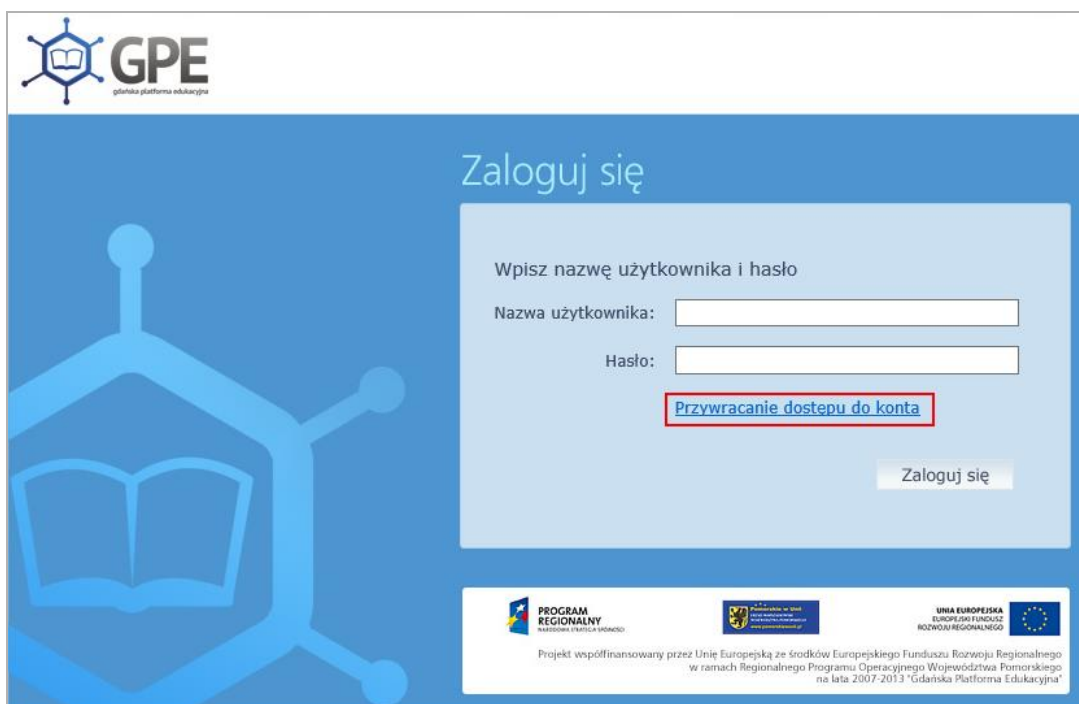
GPE
gdańska platforma edukacyjna

Zaloguj się

Wpisz nazwę użytkownika i hasło

Nazwa użytkownika:

Hasło:

Przywracanie dostępu do konta

Zaloguj się

PROGRAM REGIONALNY
NARODOWA STRATEGIA SPÓJNOŚCI

Pomorskie w Unii
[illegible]

UNIA EUROPEJSKA
EUROPEJSKI FUNDUSZ ROZWOJU REGIONALNEGO

Projekt współfinansowany przez Unię Europejską ze środków Europejskiego Funduszu Rozwoju Regionalnego w ramach Regionalnego Programu Operacyjnego Województwa Pomorskiego na lata 2007-2013 "Gdańska Platforma Edukacyjna"